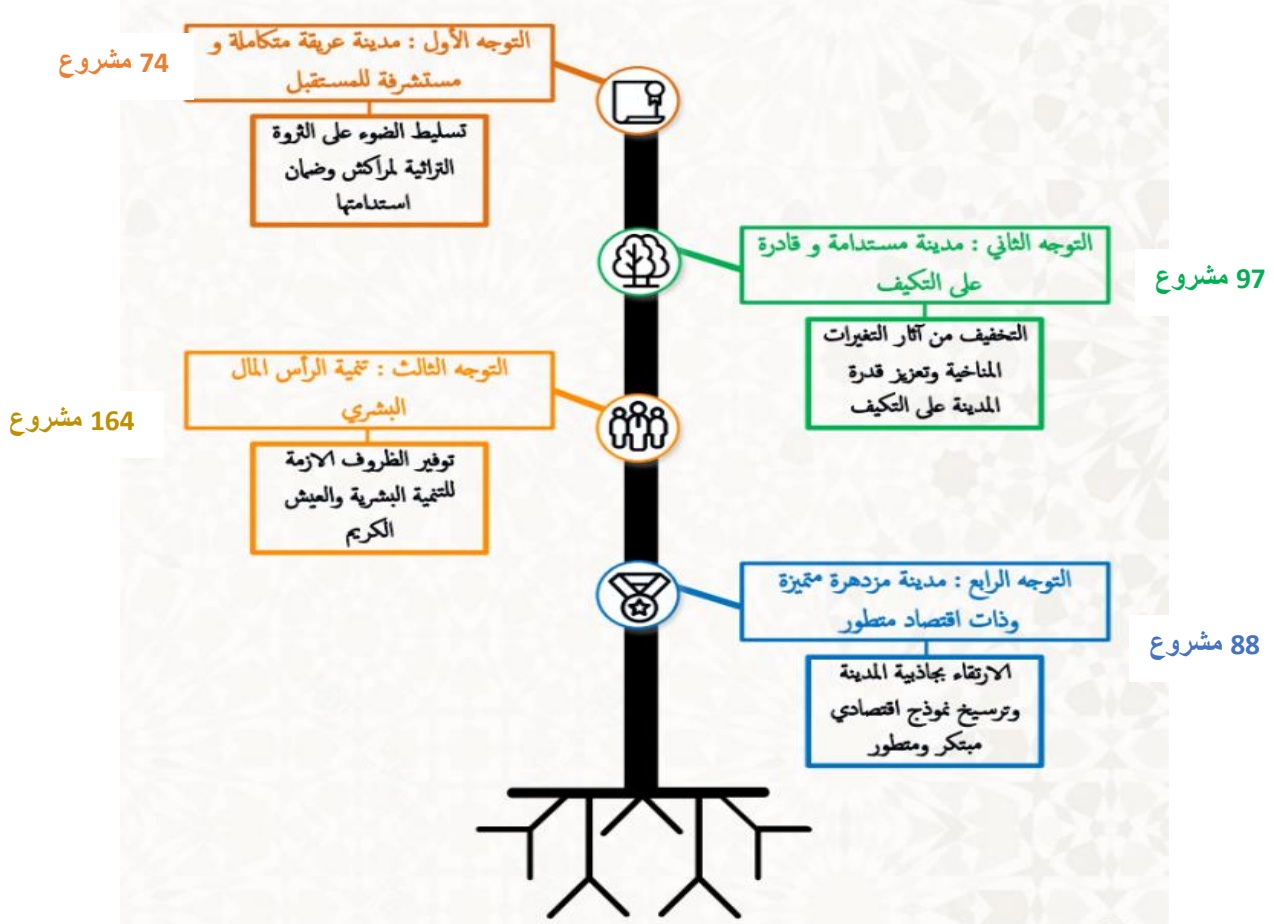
74 مشروع

التوجه الأول : مدينة عريقة متكاملة و مستشرفة للمستقبل

تسليط الضوء على الثروة التراثية لمراكش وضمان استدامتها

التوجه الثاني : مدينة مستدامة و قادرة على التكيف

97 مشروع

التخفيف من آثار التغيرات المناخية وتعزيز قدرة المدينة على التكيف

التوجه الثالث : تنمية الرأس المال البشري

164 مشروع

توفير الظروف الازمة للتنمية البشرية والعيش الكريم

التوجه الرابع : مدينة مزدهرة متميزة وذات اقتصاد متطور

88 مشروع

الارتقاء بجاذبية المدينة وترسيخ نموذج اقتصادي مبتكر ومتطور